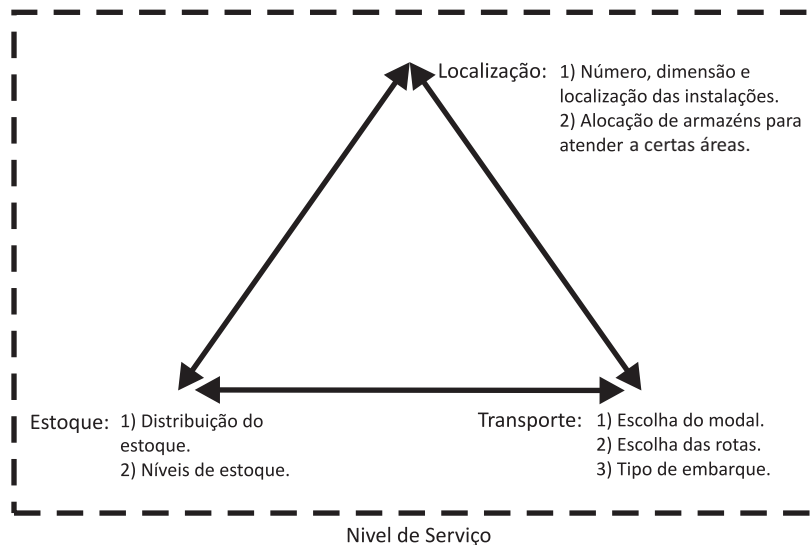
Localização: 1) Número, dimensão e localização das instalações.
2) Alocação de armazéns para atender a certas áreas.

Estoque: 1) Distribuição do estoque.
2) Níveis de estoque.

Transporte: 1) Escolha do modal.
2) Escolha das rotas.
3) Tipo de embarque.

Nivel de Serviço